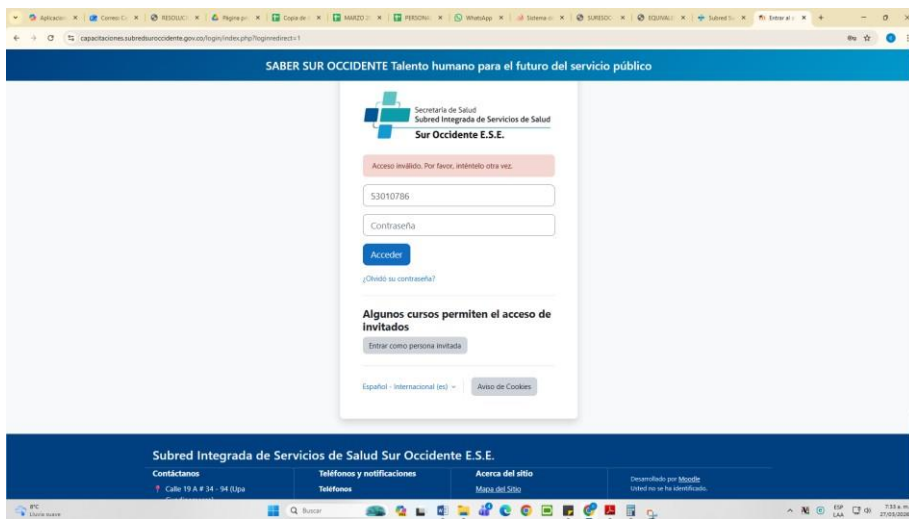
Aplicacio | Correo: C | RESOLUCI | Página pr | Copia de | MARZO 2 | PERSONA | WhatsApp | Sistema | SURESOC | EQUIVALE | Subred S | Entrar al

capacitaciones.subredsuroccidente.gov.co/login/index.php?loginredirect=1

SABER SUR OCCIDENTE Talento humano para el futuro del servicio público

Secretaría de Salud
Subred Integrada de Servicios de Salud
Sur Occidente E.S.E.

Acceso inválido. Por favor, inténtelo otra vez.

53010786

Contraseña

Acceder

¿Olvidó su contraseña?

Algunos cursos permiten el acceso de invitados

Entrar como persona invitada

Español - Internacional (es)

Aviso de Cookies

Subred Integrada de Servicios de Salud Sur Occidente E.S.E.

Contáctanos

Calle 19 A # 34 - 94 (Upa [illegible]

Teléfonos y notificaciones

Teléfonos

Acerca del sitio

Mapa del Sitio

Desarrollado por Moodle

Usted no se ha identificado.

8°C
Lluvia suave

Buscar

ESP
LAA

7:33 a. m.
27/03/2026